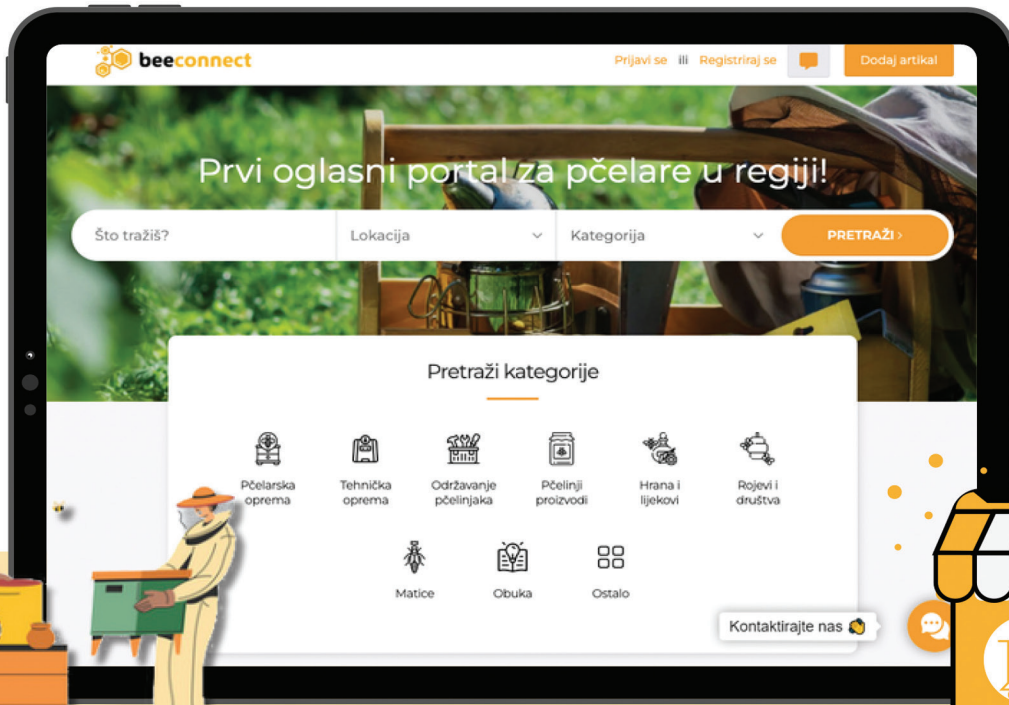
beeconnect

Prijavi se ili Registriraj se

Dodaj artikal

Prvi oglasni portal za pčelare u regiji!

Što tražiš?

Lokacija

Kategorija

PRETRAŽI ›

Pretraži kategorije

Pčelarska oprema

Tehnička oprema

Održavanje pčelinjaka

Pčelinji proizvodi

Hrana i lijekovi

Rojevi i društva

Matice

Obuka

Ostalo

Kontaktirajte nas